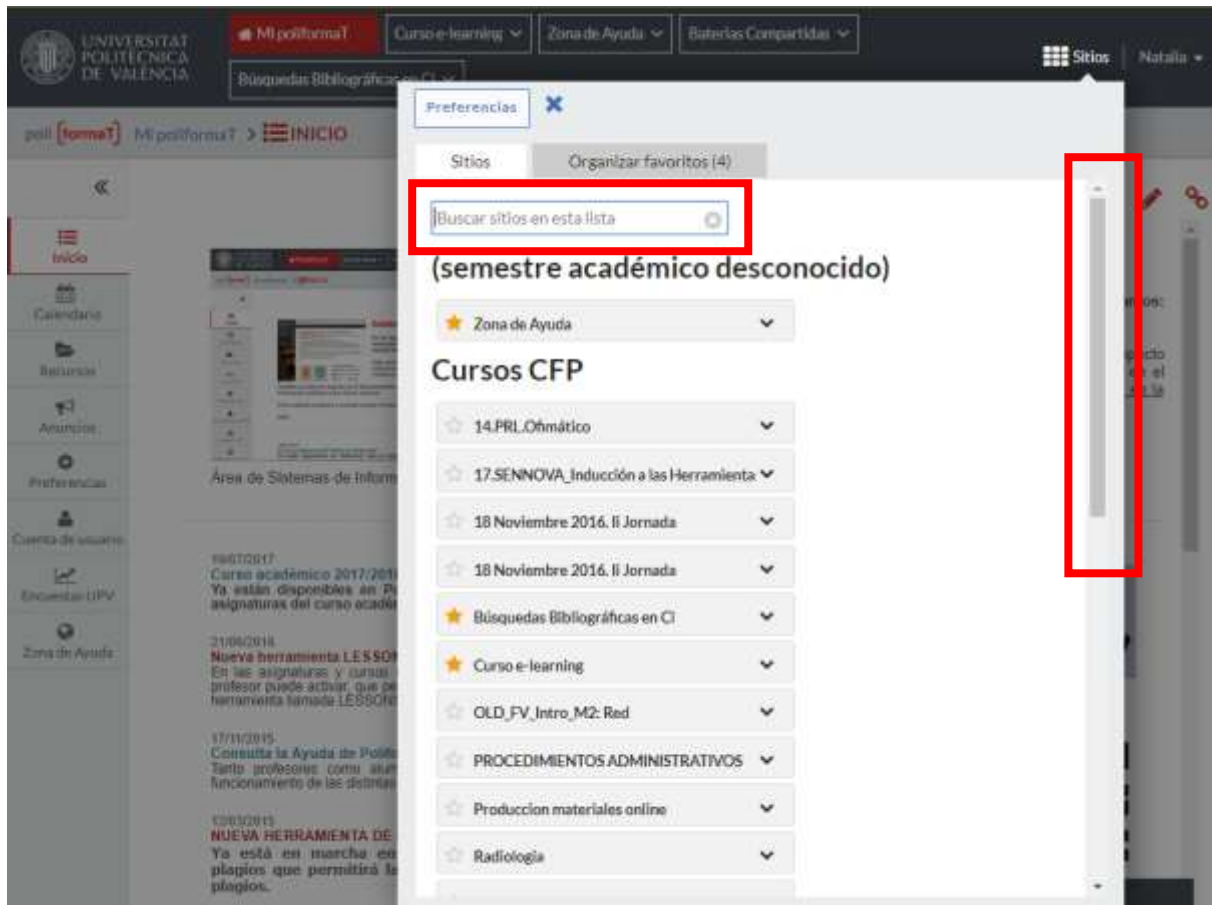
UNIVERSITAT POLITÈCNICA DE VALÈNCIA

Mi poliformaT | Curso e-learning | Zona de Ayuda | Baterias Compartidas | Búsquedas Bibliográficas en Cl

Sitios | Natalia

poli[formaT] Mi poliformaT > INICIO

Inicio
Calendario
Recursos
Anuncios
Preferencias
Cuenta de usuario
Encuestas UPV
Zona de Ayuda

Área de Sistemas de Inform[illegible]

19/07/2017
Curso académico 2017/201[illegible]
Ya están disponibles en P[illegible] asignaturas del curso acadé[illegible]

21/06/2016
Nueva herramienta LESSO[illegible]
En las asignaturas y cursos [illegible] profesor puede activar, que pe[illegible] herramienta llamada LESSON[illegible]

17/11/2015
Consulta la Ayuda de Polifo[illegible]
Tanto profesores como alum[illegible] funcionamiento de las distintas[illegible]

12/03/2015
NUEVA HERRAMIENTA DE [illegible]
Ya está en marcha en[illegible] plagios que permitirá la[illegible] plagios.

Preferencias

Sitios | Organizar favoritos (4)

Buscar sitios en esta lista

(semestre académico desconocido)

Zona de Ayuda

Cursos CFP

14.PRL.Ofimático
17.SENNOVA_Inducción a las Herramienta
18 Noviembre 2016. II Jornada
18 Noviembre 2016. II Jornada
Búsquedas Bibliográficas en Cl
Curso e-learning
OLD_FV_Intro_M2: Red
PROCEDIMIENTOS ADMINISTRATIVOS
Produccion materiales online
Radiologia